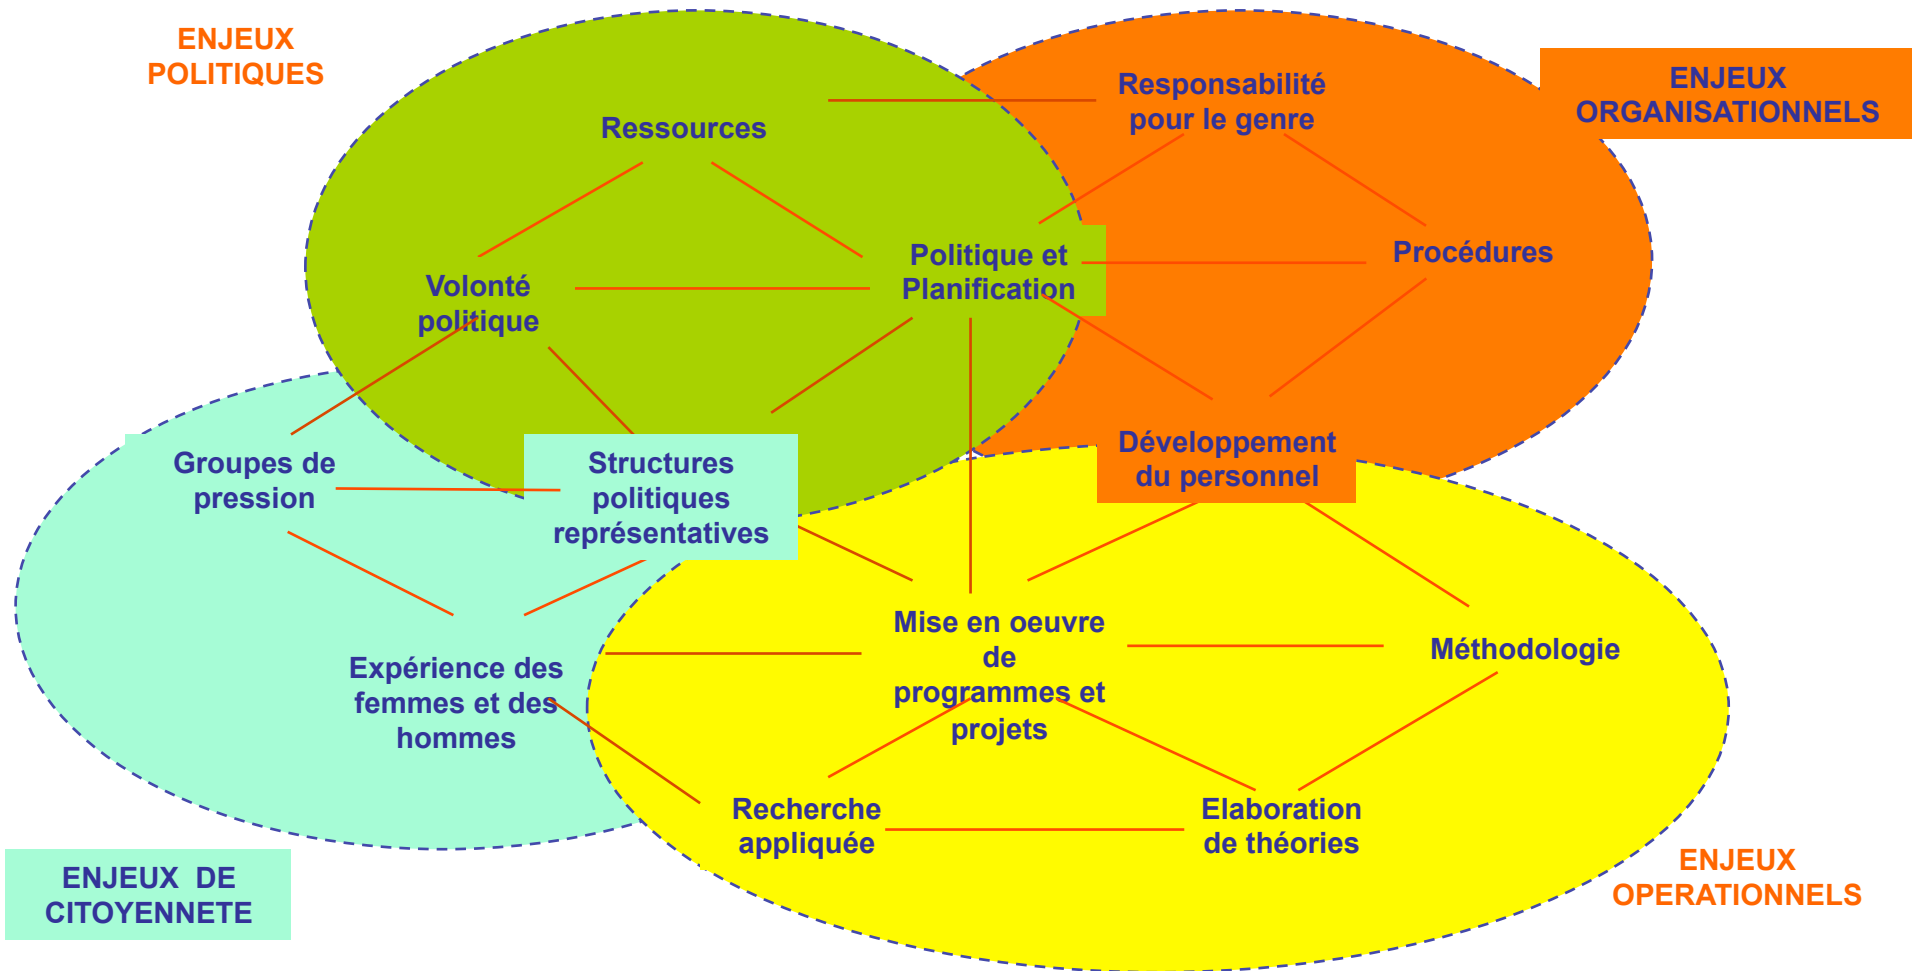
ENJEUX POLITIQUES

ENJEUX ORGANISATIONNELS

Ressources

Responsabilité pour le genre

Volonté politique

Politique et Planification

Procédures

Groupes de pression

Structures politiques représentatives

Développement du personnel

Mise en oeuvre de programmes et projets

Méthodologie

Expérience des femmes et des hommes

Recherche appliquée

Elaboration de théories

ENJEUX DE CITOYENNETE

ENJEUX OPERATIONNELS